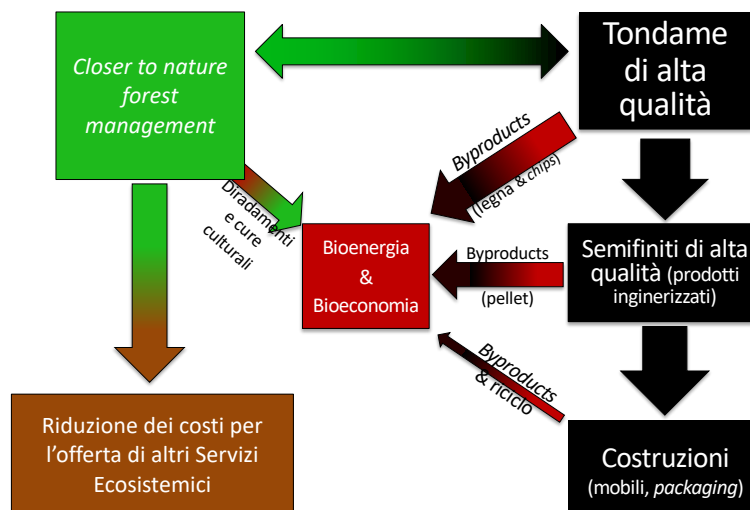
Closer to nature forest management

Tondame di alta qualità

Byproducts (legna & chips)

Diradamenti e cure culturali

Bioenergia & Bioeconomia

Byproducts (pellet)

Semifiniti di alta qualità (prodotti inginerizzati)

Byproducts & riciclo

Riduzione dei costi per l'offerta di altri Servizi Ecosistemici

Costruzioni (mobili, packaging)